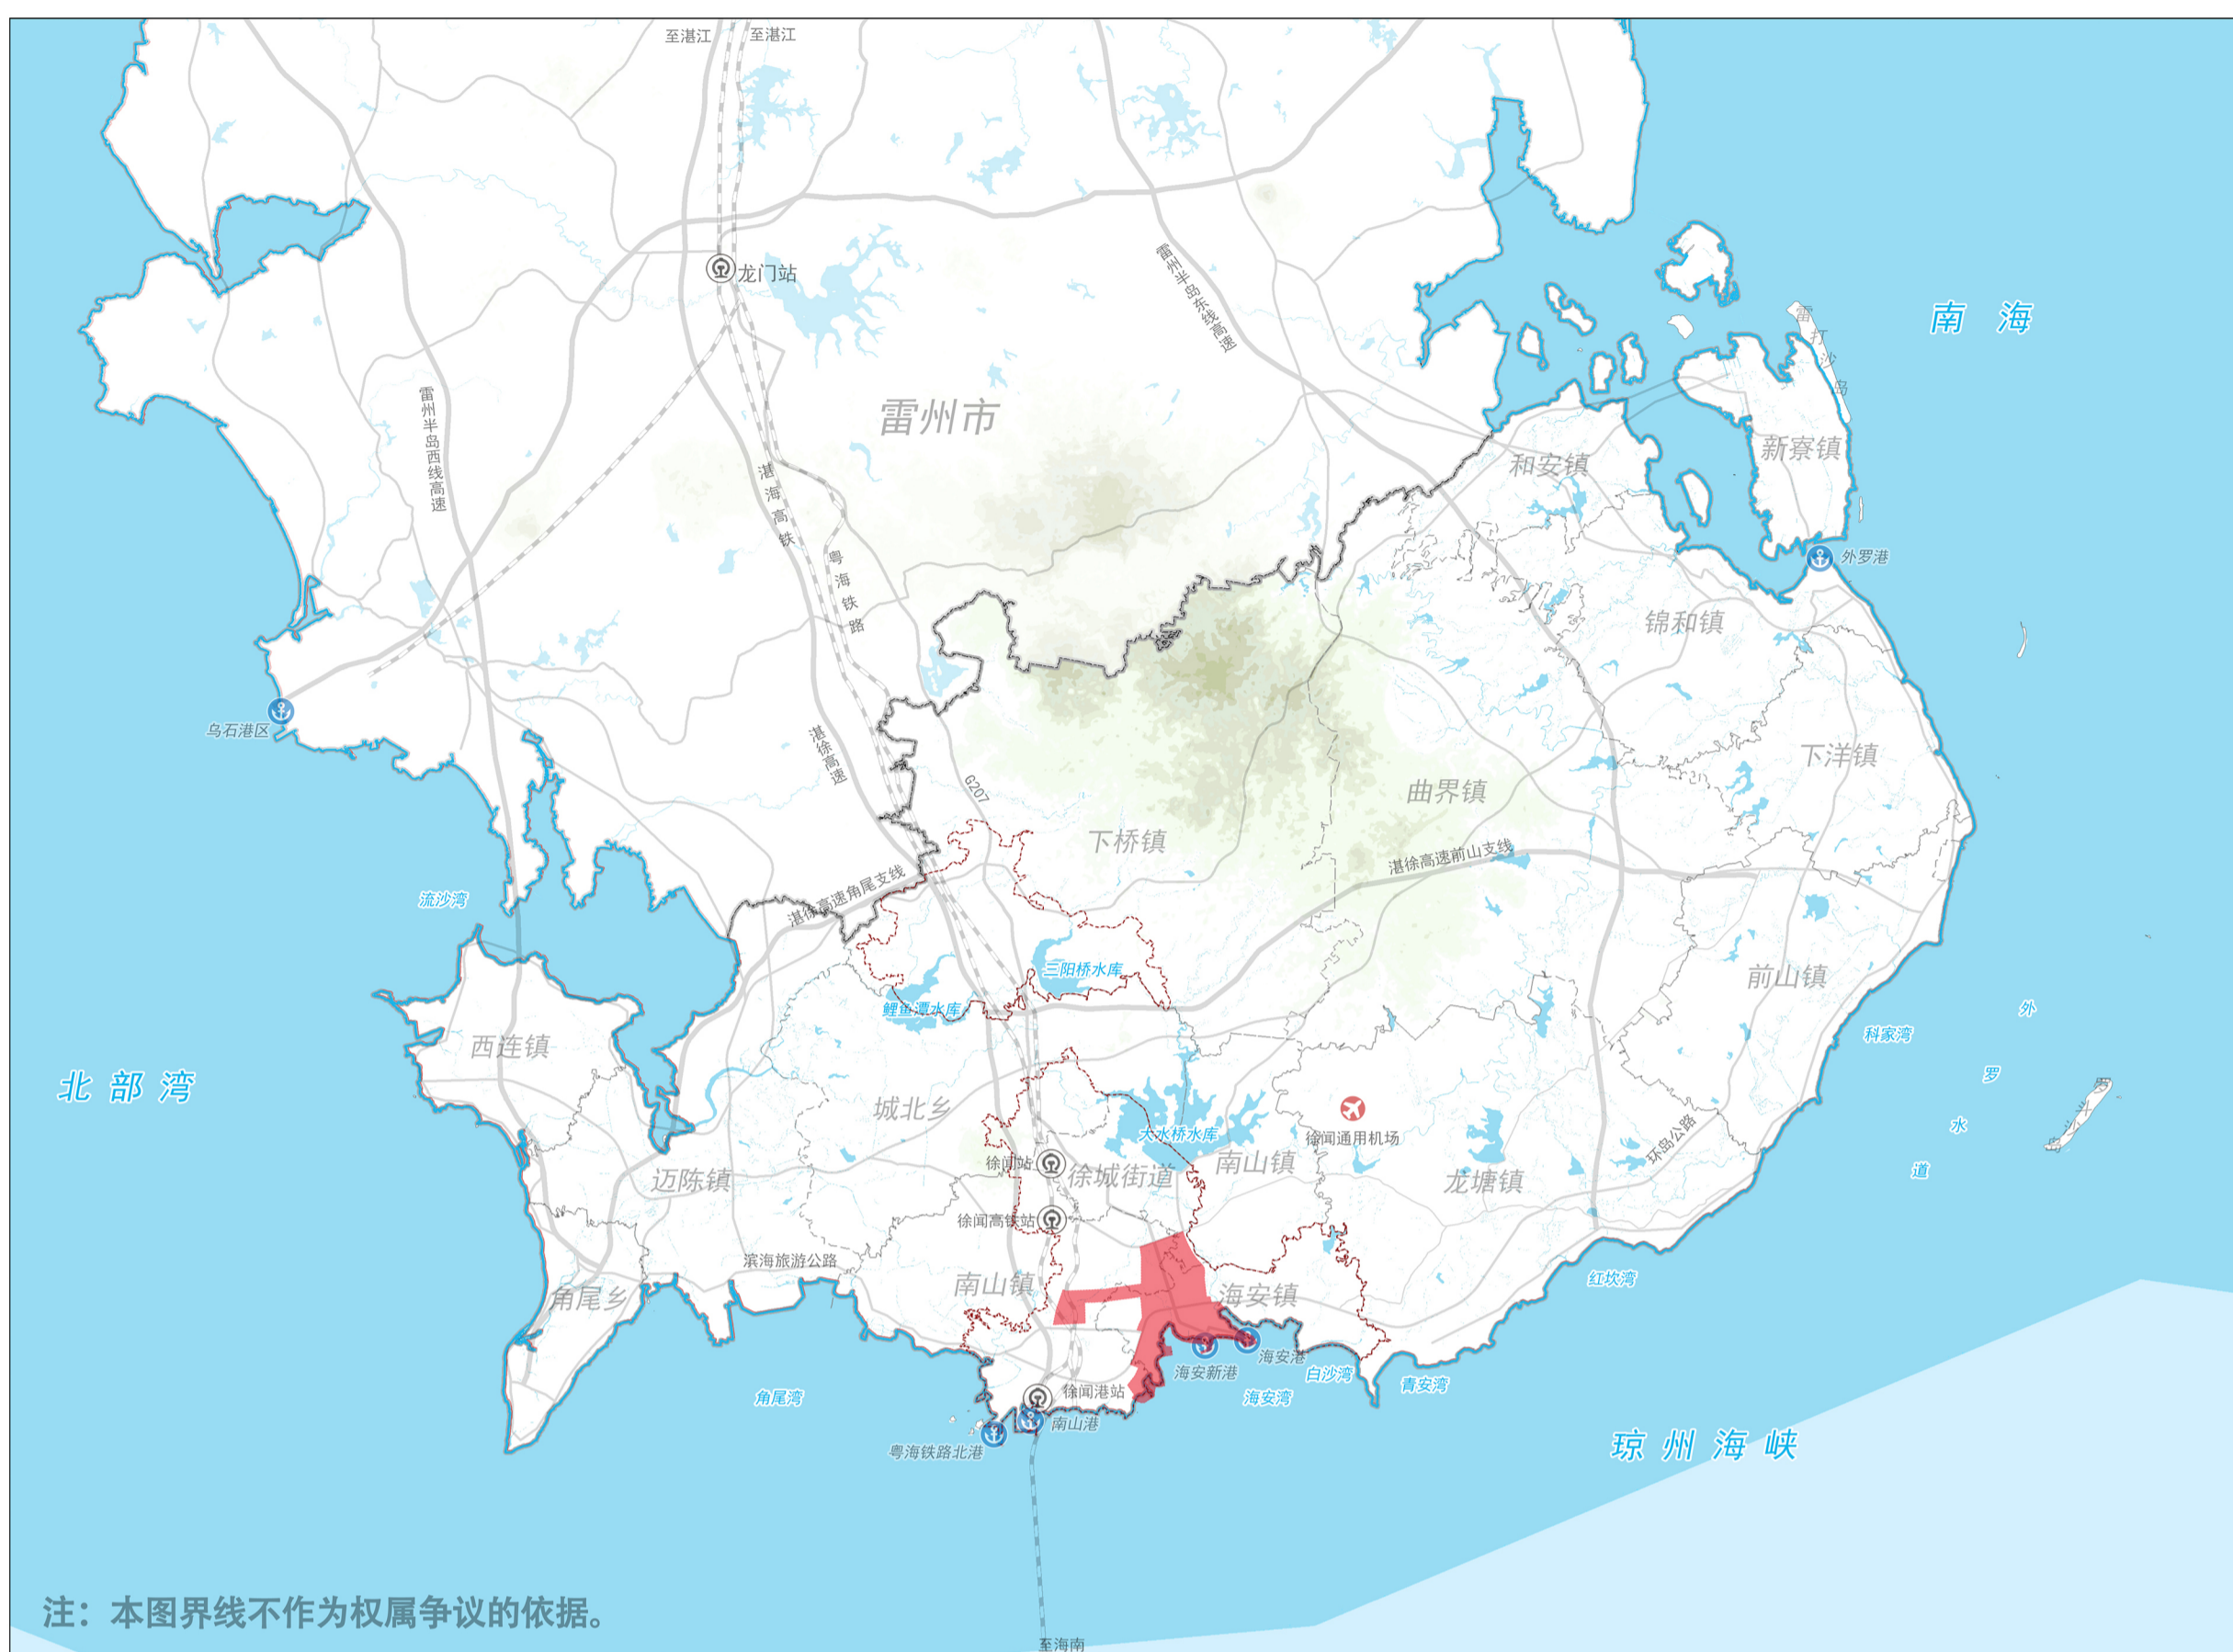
至湛江
至湛江
龙门站
雷州半岛东线高速
南 海
雷州市
雷州半岛西线高速
雷打沙岛
和安镇
新寮镇
湛海高铁
粤海铁路
外罗港
锦和镇
乌石港区
湛徐高速
G207
下洋镇
曲界镇
下桥镇
湛徐高速前山支线
湛徐高速角尾支线
流沙湾
三阳桥水库
前山镇
鲤鱼潭水库
外
西连镇
科家湾
罗
北 部 湾
城北乡
徐闻通用机场
大水桥水库
水
环岛公路
徐闻站
徐城街道
南山镇
迈陈镇
龙塘镇
道
徐闻高铁站
滨海旅游公路
红坎湾
南山镇
海安镇
角尾乡
海安港
海安新港
白沙湾
青安湾
徐闻港站
海安湾
角尾湾
南山港
琼 州 海 峡
粤海铁路北港
注：本图界线不作为权属争议的依据。
至海南